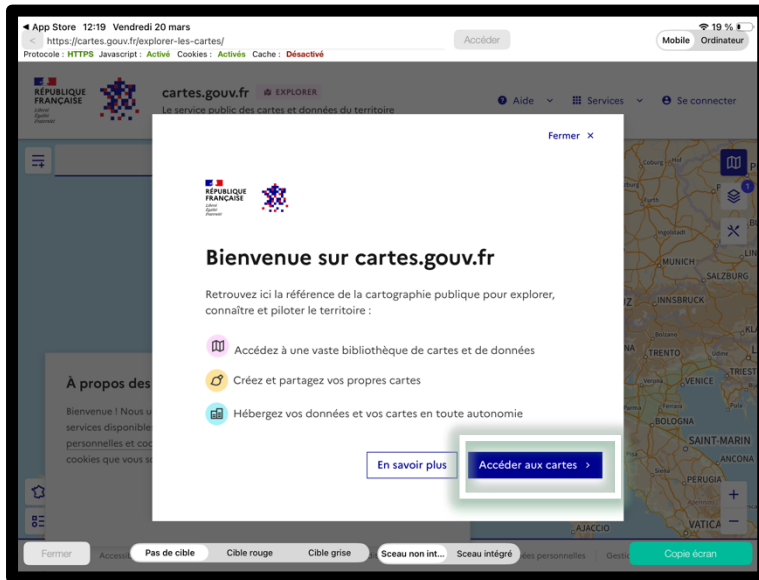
◀ App Store 12:19 Vendredi 20 mars
19 %
https://cartes.gouv.fr/explorer-les-cartes/
Accéder
Mobile Ordinateur
Protocole : HTTPS Javascript : Activé Cookies : Activés Cache : Désactivé

RÉPUBLIQUE FRANÇAISE
Liberté Égalité Fraternité

cartes.gouv.fr EXPLORER
Le service public des cartes et données du territoire

Aide Services Se connecter

Fermer ×

RÉPUBLIQUE FRANÇAISE
Liberté Égalité Fraternité

Bienvenue sur cartes.gouv.fr

Retrouvez ici la référence de la cartographie publique pour explorer, connaître et piloter le territoire :

Accédez à une vaste bibliothèque de cartes et de données

Créez et partagez vos propres cartes

Hébergez vos données et vos cartes en toute autonomie

En savoir plus

Accéder aux cartes ›

À propos des

Bienvenue ! Nous u services disponible personnelles et coo cookies que vous so

Coburg Hof
MUNICH
SALZBURG
INNSBRUCK
TRENTO
VENICE
TRIEST
BOLOGNA
SAINT-MARIN
ANCONA
PERUGIA
AJACCIO
VATICA

Fermer
Pas de cible
Cible rouge
Cible grise
Sceau non int...
Sceau intégré
Copie écran